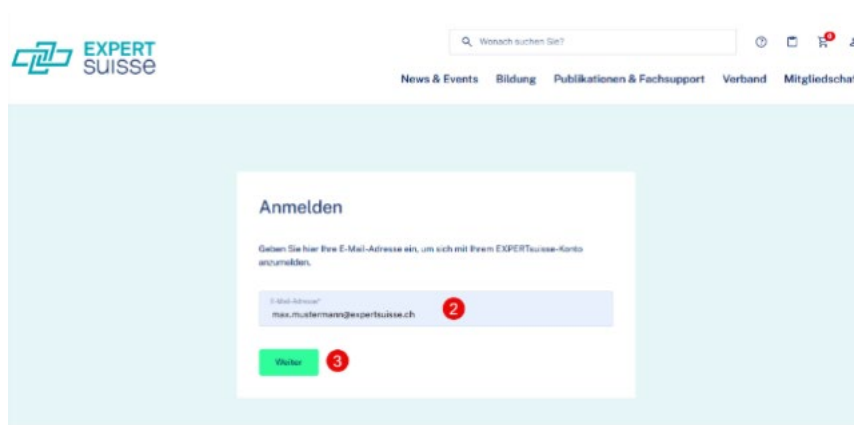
EXPERT suisse

Wonach suchen Sie?

0

News & Events Bildung Publikationen & Fachsupport Verband Mitgliedscha

Anmelden

Geben Sie hier Ihre E-Mail-Adresse ein, um sich mit Ihrem EXPERTsuisse-Konto anzumelden.

E-Mail-Adresse*
max.mustermann@expertsuisse.ch

2

Weiter

3